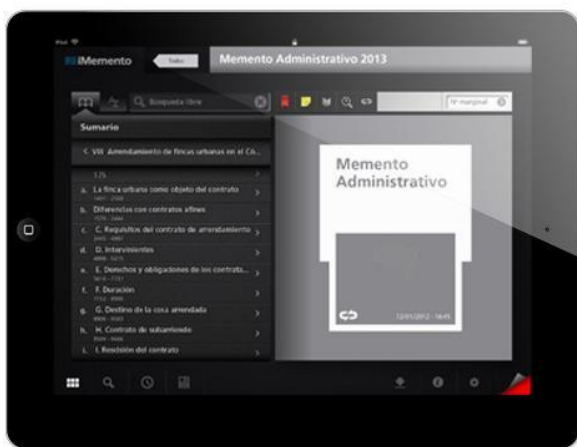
iPad

iMemento

Todo

Memento Administrativo 2013

Búsqueda libre

Nº marginal

Sumario

< VIII. Arrendamiento de fincas urbanas en el Có...

125

a. La finca urbana como objeto del contrato
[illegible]

b. Diferencias con contratos afines
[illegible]

c. C. Requisitos del contrato de arrendamiento
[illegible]

d. D. Intervinientes
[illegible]

e. E. Derechos y obligaciones de los contrata...
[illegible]

f. F. Duración
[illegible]

g. G. Destino de la cosa arrendada
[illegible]

h. H. Contrato de subarriendo
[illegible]

i. I. Rescisión del contrato

Memento Administrativo

12/01/2012 - 16:45